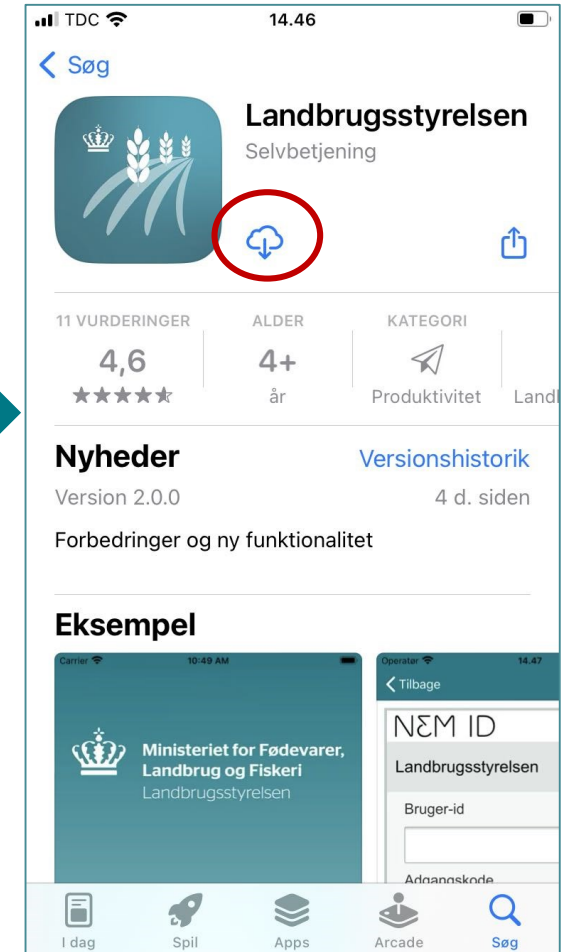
TDC 14.46

Søg

Landbrugsstyrelsen
Selvbetjening

11 VURDERINGER
4,6
★★★★★

ALDER
4+
år

KATEGORI
Produktivitet

Land

Nyheder
Versionshistorik
Version 2.0.0
4 d. siden

Forbedringer og ny funktionalitet

Eksempel

Carrier 10:49 AM

Ministeriet for Fødevarer, Landbrug og Fiskeri
Landbrugsstyrelsen

Operatør 14.47
Tilbage
NEM ID
Landbrugsstyrelsen
Bruger-id
Adgangskode

I dag
Spil
Apps
Arcade
Søg